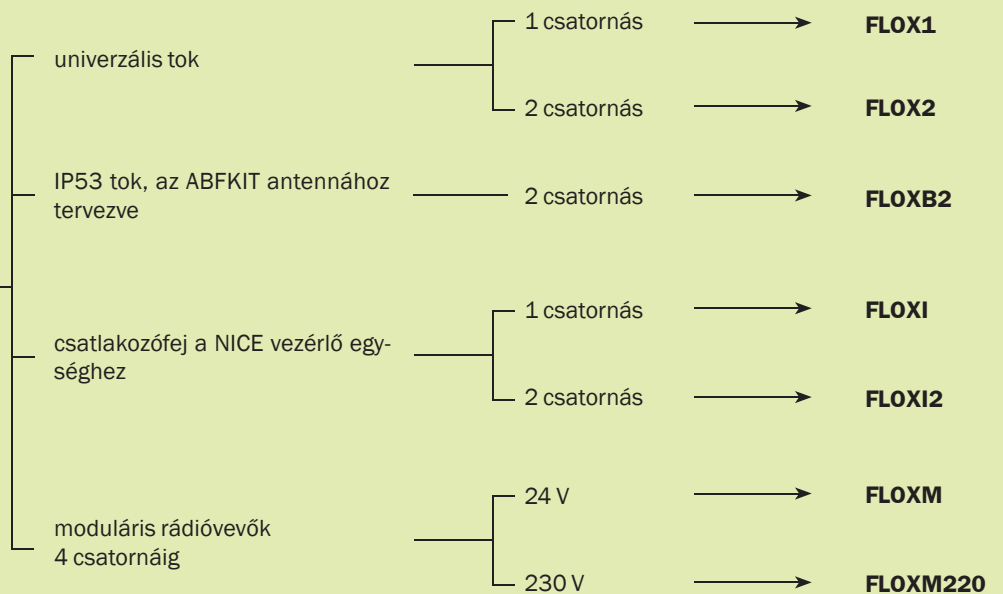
univerzális tok

1 csatornás → FLOX1

2 csatornás → FLOX2

IP53 tok, az ABFKIT antennához tervezve

2 csatornás → FLOXB2

csatlakozófej a NICE vezérlő egységhez

1 csatornás → FLOXI

2 csatornás → FLOXI2

moduláris rádióvevők 4 csatornáig

24 V → FLOXM

230 V → FLOXM220